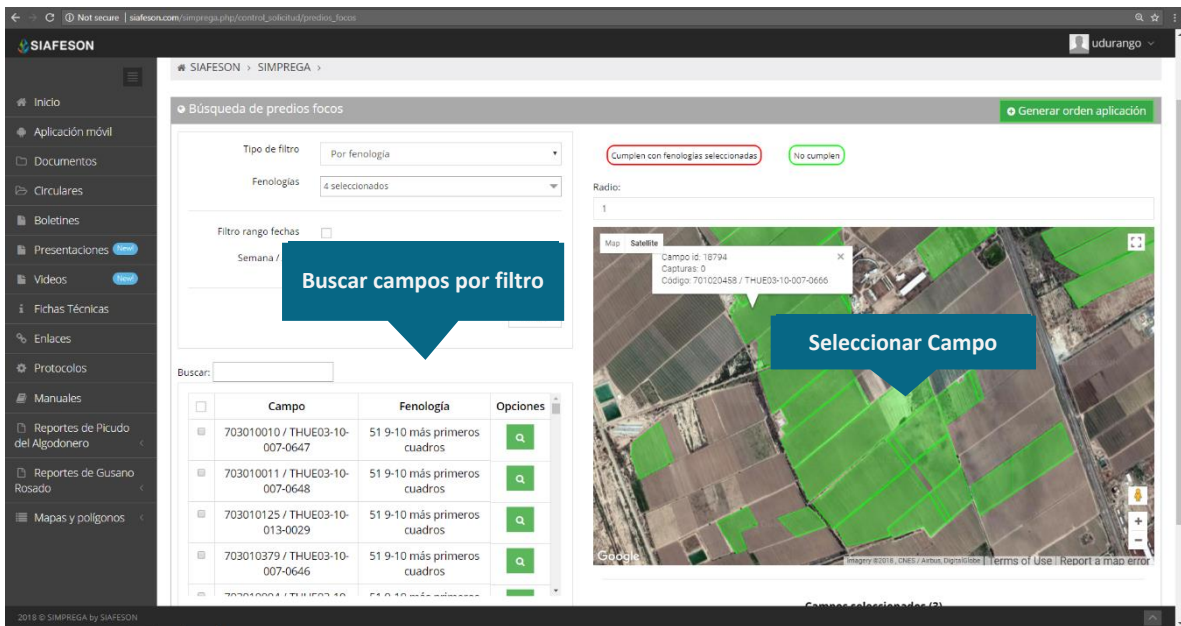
Not secure | siafeson.com/simprega.php/control_solicitud/predios_focos

SIAFESON

udurango

SIAFESON › SIMPREGA ›

Inicio
Aplicación móvil
Documentos
Circulares
Boletines
Presentaciones New!
Videos New!
Fichas Técnicas
Enlaces
Protocolos
Manuales
Reportes de Picudo del Algodonero
Reportes de Gusano Rosado
Mapas y polígonos

Búsqueda de predios focos

Generar orden aplicación

Tipo de filtro: Por fenología
Fenologías: 4 seleccionados
Filtro rango fechas
Semana /

Buscar campos por filtro

Buscar:

| | Campo | Fenología | Opciones |
|---|---|---|---|
| | 703010010 / THUE03-10-007-0647 | 51 9-10 más primeros cuadros | |
| | 703010011 / THUE03-10-007-0648 | 51 9-10 más primeros cuadros | |
| | 703010125 / THUE03-10-013-0029 | 51 9-10 más primeros cuadros | |
| | 703010379 / THUE03-10-007-0646 | 51 9-10 más primeros cuadros | |
| | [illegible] | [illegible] | |

Cumplen con fenologías seleccionadas
No cumplen

Radio:
1

Map Satellite

Campo id: 18794
Capturas: 0
Código: 701020458 / THUE03-10-007-0666

Seleccionar Campo

Google
Imagery ©2018, CNES / Airbus, DigitalGlobe | Terms of Use | Report a map error

Campos seleccionados (3)

2018 © SIMPREGA by SIAFESON